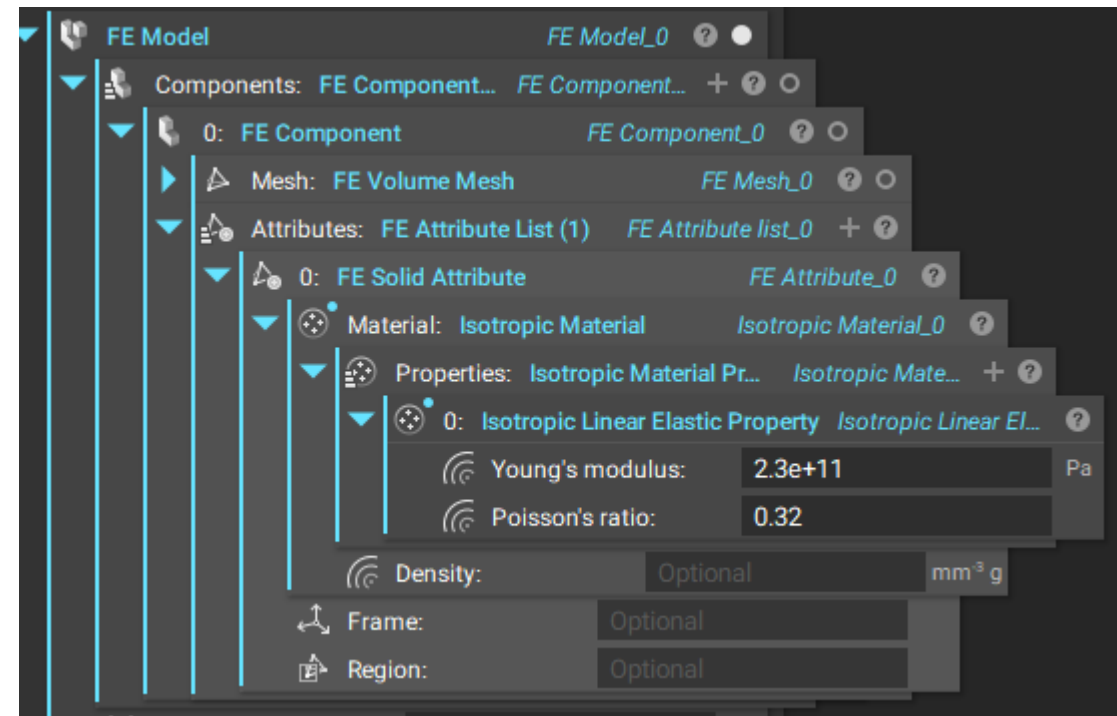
FE Model FE Model_0 ?

Components: FE Component... FE Component... + ?

0: FE Component FE Component_0 ?

Mesh: FE Volume Mesh FE Mesh_0 ?

Attributes: FE Attribute List (1) FE Attribute list_0 + ?

0: FE Solid Attribute FE Attribute_0 ?

Material: Isotropic Material Isotropic Material_0 ?

Properties: Isotropic Material Pr... Isotropic Mate... + ?

0: Isotropic Linear Elastic Property Isotropic Linear El... ?

Young's modulus: 2.3e+11 Pa

Poisson's ratio: 0.32

Density: Optional $mm^{-3}$ g

Frame: Optional

Region: Optional